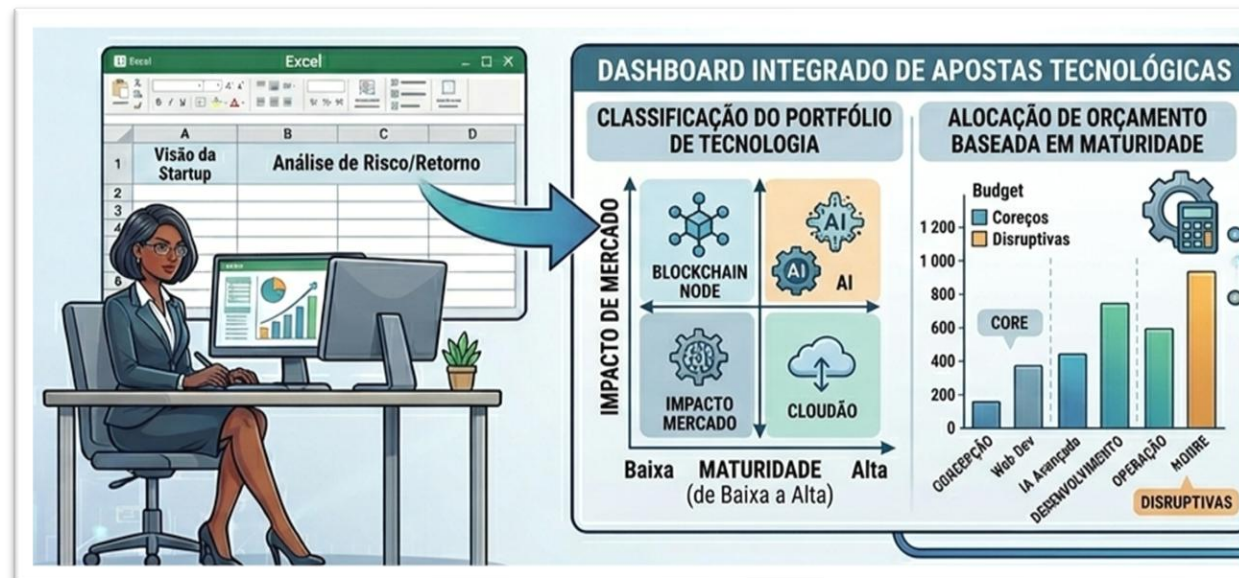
Excel

Excel

| | A | B | C | D |
|---|---|---|---|---|
| 1 | Visão da Startup | Análise de Risco/Retorno | | |
| 2 | | | | |
| 3 | | | | |
| 4 | | | | |
| 6 | | | | |

DASHBOARD INTEGRADO DE APOSTAS TECNOLÓGICAS

CLASSIFICAÇÃO DO PORTFÓLIO DE TECNOLOGIA

IMPACTO DE MERCADO

BLOCKCHAIN NODE

AI

AI

AI

IMPACTO MERCADO

CLOUDÃO

Baixa MATURIDADE Alta
(de Baixa a Alta)

ALOCAÇÃO DE ORÇAMENTO BASEADA EM MATURIDADE

Budget
Coreços
Disruptivas

1 200
1 000
800
600
400
200
0

CORE

CORECPÇÃO
Web Dev
IA Avançada
DESENVOLVIMENTO
OPERAÇÃO
MONRE

DISRUPTIVAS